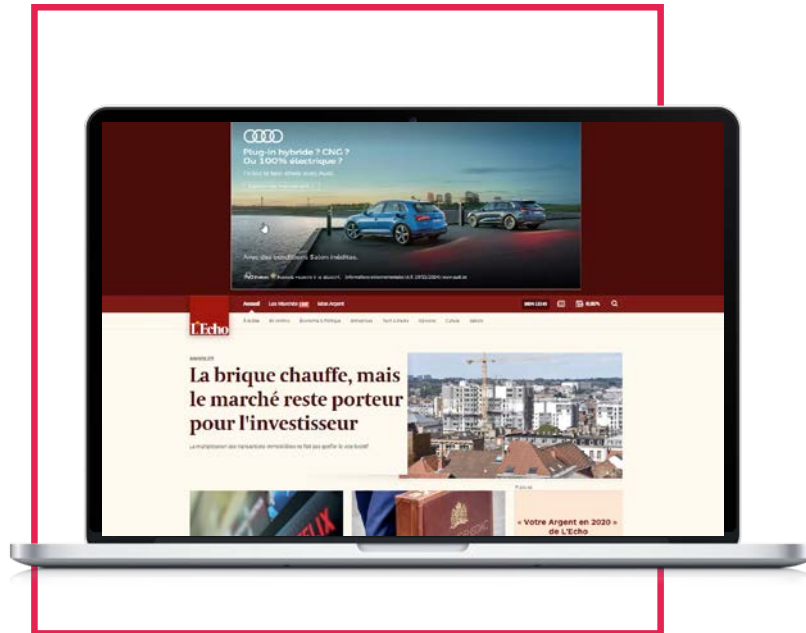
Plug-in hybride ? CNG ?
Ou 100% électrique ?

Avec des conditions Salon inédites.

L'Echo

Accueil Les Marchés Mon Argent

La brique chauffe, mais le marché reste porteur pour l'investisseur

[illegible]

« Votre Argent en 2020 » de L'Echo